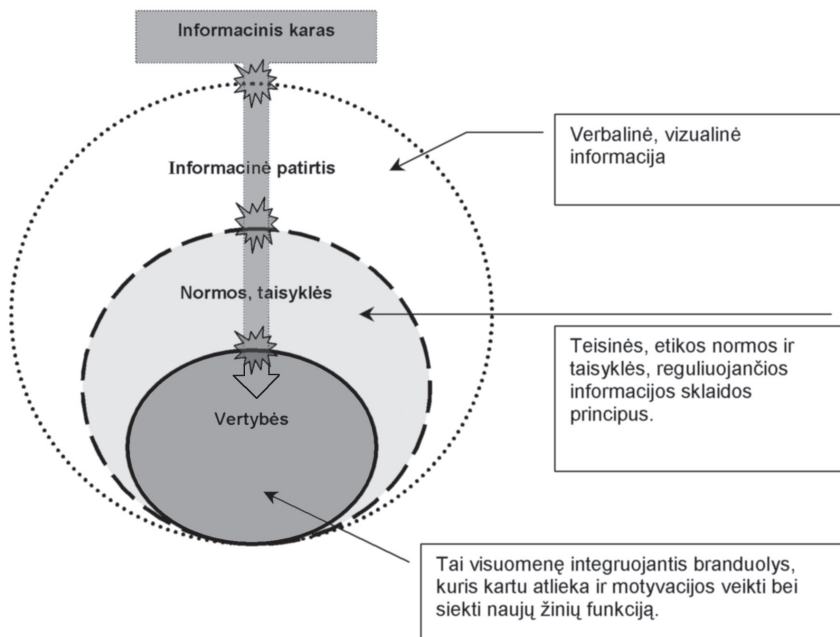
Informacinis karas

Informacinė patirtis

Normos, taisyklės

Vertybės

Verbalinė, vizualinė informacija

Teisinės, etikos normos ir taisyklės, reguliuojančios informacijos sklaidos principus.

Tai visuomenę integruojantis branduolys, kuris kartu atlieka ir motyvacijos veikti bei siekti naujų žinių funkciją.